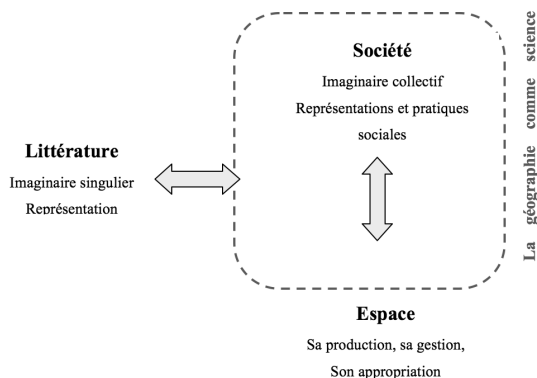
Société

Imaginaire collectif

Représentations et pratiques sociales

Littérature

Imaginaire singulier

Représentation

Espace

Sa production, sa gestion,

Son appropriation

La géographie comme science